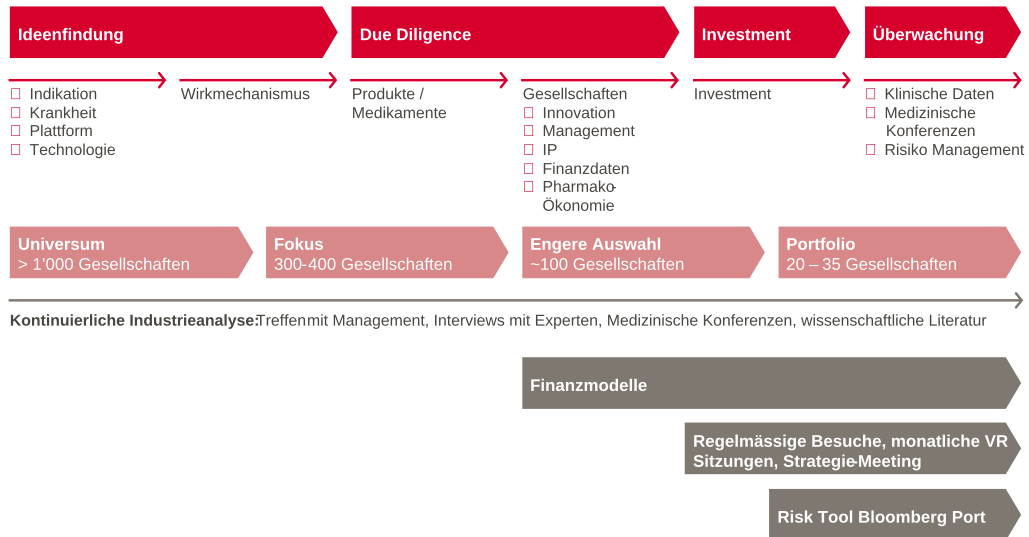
Ideenfindung

Due Diligence

Investment

Überwachung

Indikation
Krankheit
Plattform
Technologie

Wirkmechanismus

Produkte / Medikamente

Gesellschaften
Innovation
Management
IP
Finanzdaten
Pharmako-Ökonomie

Investment

Klinische Daten
Medizinische Konferenzen
Risiko Management

Universum
> 1'000 Gesellschaften

Fokus
300-400 Gesellschaften

Engere Auswahl
~100 Gesellschaften

Portfolio
20 – 35 Gesellschaften

Kontinuierliche Industrieanalyse: Treffen mit Management, Interviews mit Experten, Medizinische Konferenzen, wissenschaftliche Literatur

Finanzmodelle

Regelmässige Besuche, monatliche VR Sitzungen, Strategie-Meeting

Risk Tool Bloomberg Port